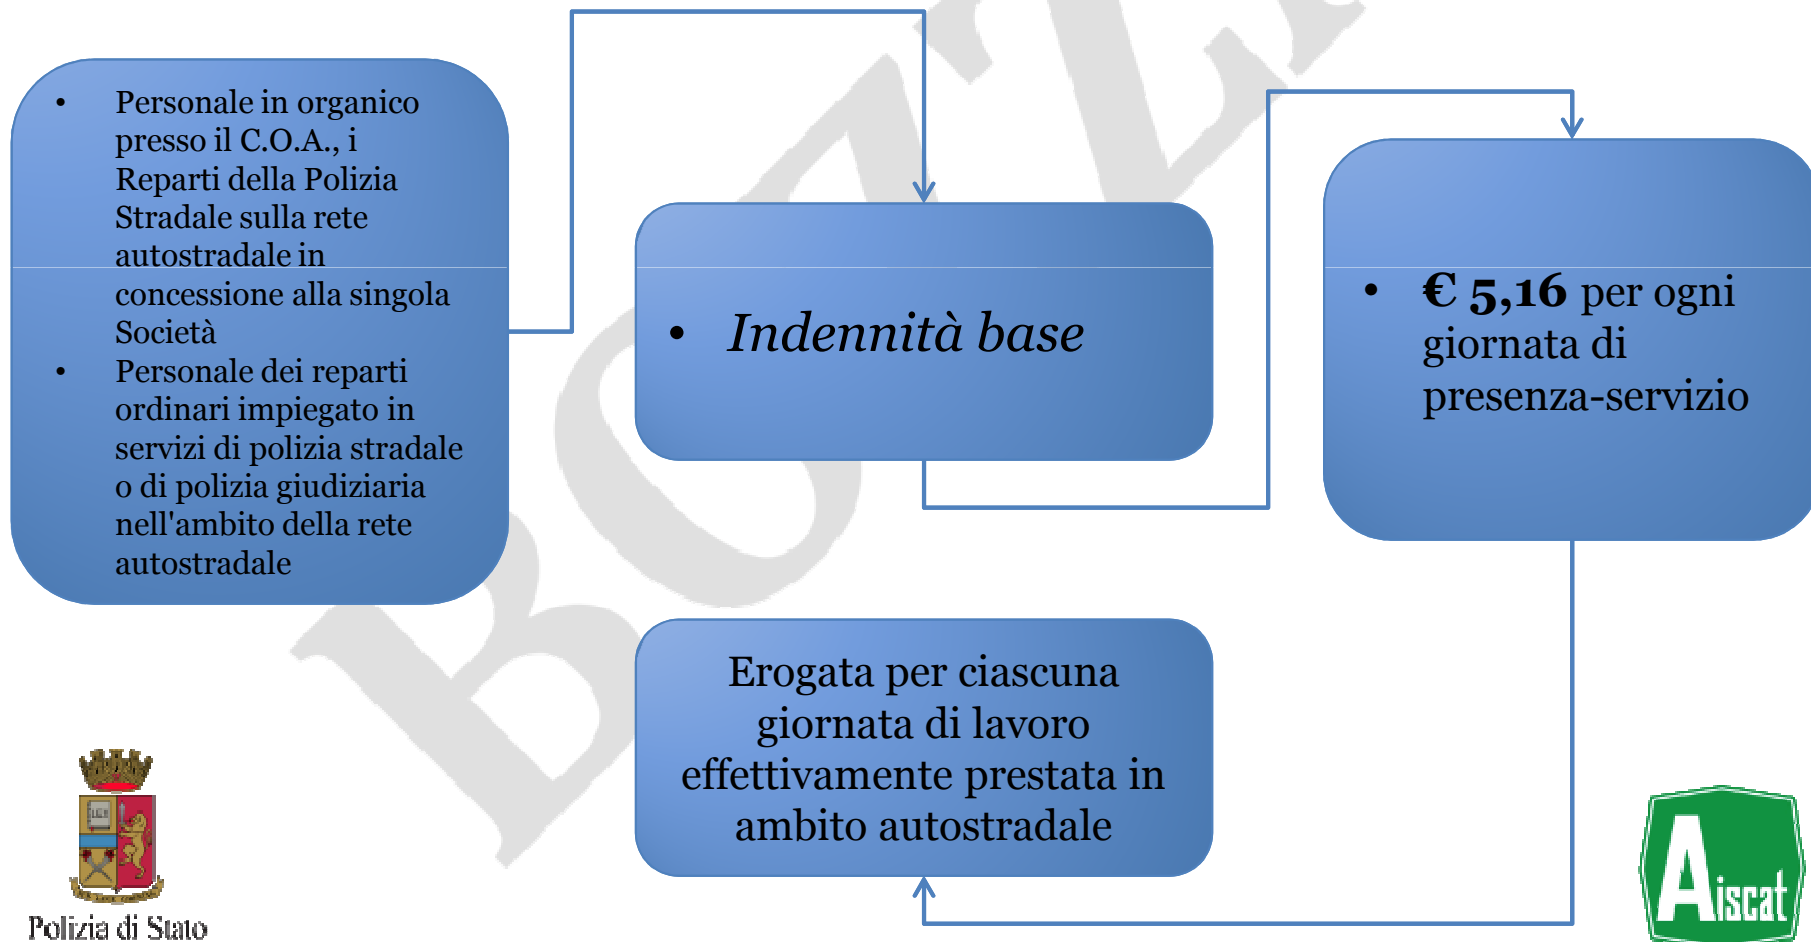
- Personale in organico presso il C.O.A., i Reparti della Polizia Stradale sulla rete autostradale in concessione alla singola Società
- Personale dei reparti ordinari impiegato in servizi di polizia stradale o di polizia giudiziaria nell'ambito della rete autostradale

- *Indennità base*

- **€ 5,16** per ogni giornata di presenza-servizio

Erogata per ciascuna giornata di lavoro effettivamente prestata in ambito autostradale

BOZZA

Polizia di Stato

Aiscat